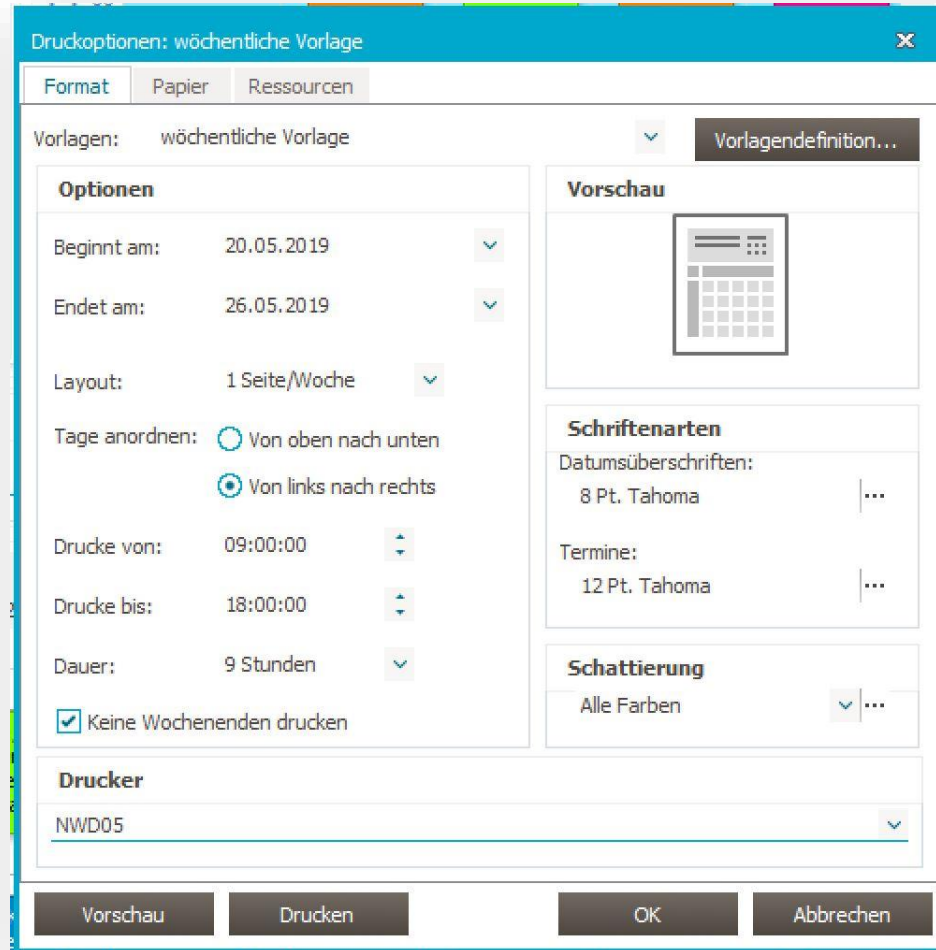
Druckoptionen: wöchentliche Vorlage

Format Papier Ressourcen

Vorlagen: wöchentliche Vorlage

Vorlagendefinition...

Optionen

Beginnt am: 20.05.2019

Endet am: 26.05.2019

Layout: 1 Seite/Woche

Tage anordnen: Von oben nach unten

Von links nach rechts

Drucke von: 09:00:00

Drucke bis: 18:00:00

Dauer: 9 Stunden

Keine Wochenenden drucken

Vorschau

Schriftenarten

Datumsüberschriften:

8 Pt. Tahoma

Termine:

12 Pt. Tahoma

Schattierung

Alle Farben

Drucker

NWD05

Vorschau Drucken OK Abbrechen